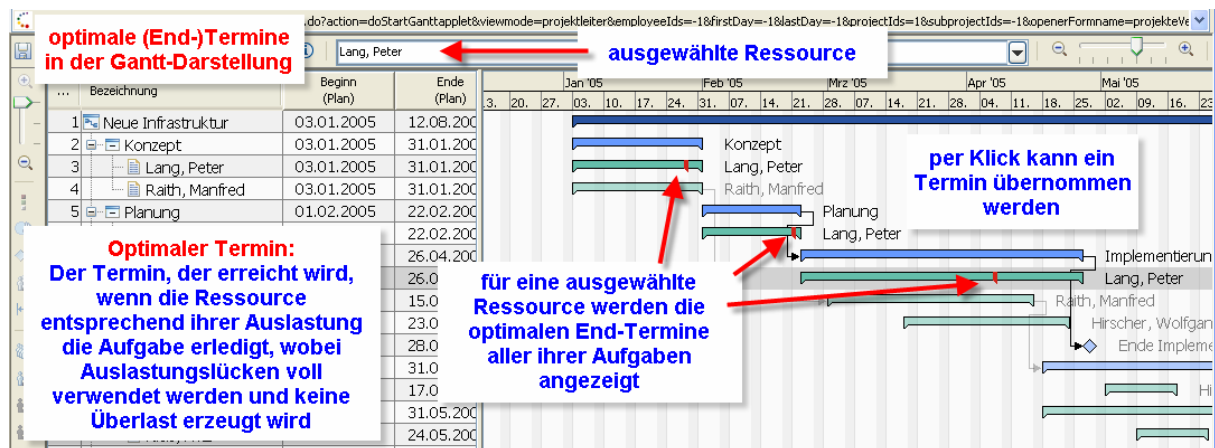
.do?action=doStartGanttapplet&viewmode=projektleiter&employeeIds=-1&firstDay=-1&lastDay=-1&projectIds=1&subprojectIds=-1&openerFormname=projekteVe

optimale (End-)Termine in der Gantt-Darstellung

Lang, Peter

ausgewählte Ressource

| ... | Bezeichnung | Beginn (Plan) | Ende (Plan) |
|---|---|---|---|
| 1 | Neue Infrastruktur | 03.01.2005 | 12.08.200 |
| 2 | Konzept | 03.01.2005 | 31.01.200 |
| 3 | Lang, Peter | 03.01.2005 | 31.01.200 |
| 4 | Raith, Manfred | 03.01.2005 | 31.01.200 |
| 5 | Planung | 01.02.2005 | 22.02.200 |
| | | | 22.02.200 |
| | | | 26.04.200 |
| | | | 26.0 |
| | | | 15.0 |
| | | | 23.0 |
| | | | 28.0 |
| | | | 31.0 |
| | | | 17.0 |
| | | | 31.05.200 |
| | | | 24.05.200 |

Jan '05 Feb '05 Mrz '05 Apr '05 Mai '05

3. 20. 27. 03. 10. 17. 24. 31. 07. 14. 21. 28. 07. 14. 21. 28. 04. 11. 18. 25. 02. 09. 16. 23.

Konzept
Lang, Peter
Raith, Manfred
Planung
Lang, Peter
Implementierun
Lang, Peter
Raith, Manfred
Hirscher, Wolfgan
Ende Impleme

per Klick kann ein Termin übernommen werden

Optimaler Termin:
Der Termin, der erreicht wird, wenn die Ressource entsprechend ihrer Auslastung die Aufgabe erledigt, wobei Auslastungslücken voll verwendet werden und keine Überlast erzeugt wird

für eine ausgewählte Ressource werden die optimalen End-Termine aller ihrer Aufgaben angezeigt